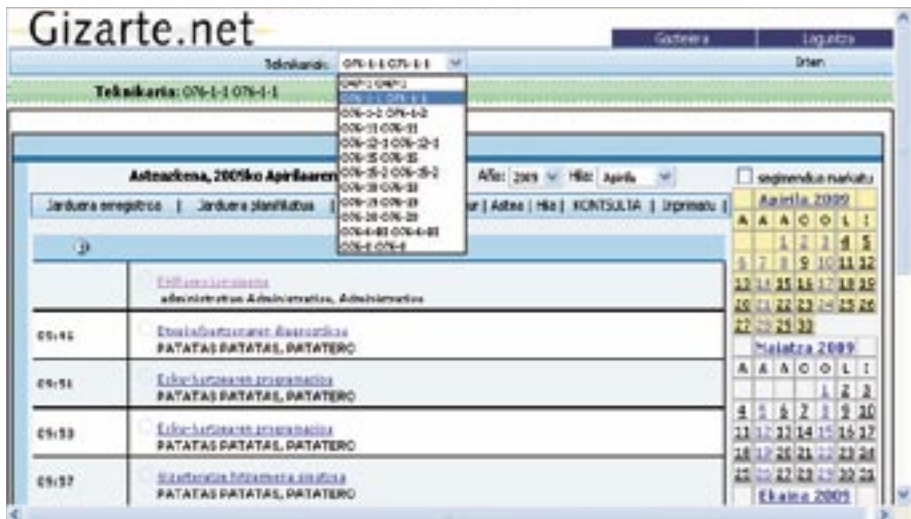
Gizarte.net

Gaztelera | Laguntza

Teknikaria: 076-1-1 076-1-1

Irten

Teknikaria: 076-1-1 076-1-1

OMP1 OMP1
076-1-1 076-1-1
076-1-2 076-1-2
076-11 076-11
076-12-1 076-12-1
076-15 076-15
076-15-2 076-15-2
076-18 076-18
076-19 076-19
076-20 076-20
076-4-03 076-4-03
076-6 076-6

Asteazkena, 2009ko Apirilaaren

Año: 2009 Hila: Apirila

segimendua markatu

Jarduera erregistroa | Jarduera planifikatua | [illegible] | Astea | Hila | KONTSULTA | Inprimatu |

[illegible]
administratua Administratua, Administratua

09:41 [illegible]
PATATAS PATATAS, PATATERO

09:51 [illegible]
PATATAS PATATAS, PATATERO

09:53 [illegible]
PATATAS PATATAS, PATATERO

09:57 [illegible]
PATATAS PATATAS, PATATERO

Apirila 2009

| A | A | A | O | O | L | I |
|---|---|---|---|---|---|---|
| | | 1 | 2 | 3 | 4 | 5 |
| 6 | 7 | 8 | 9 | 10 | 11 | 12 |
| 13 | 14 | 15 | 16 | 17 | 18 | 19 |
| 20 | 21 | 22 | 23 | 24 | 25 | 26 |
| 27 | 28 | 29 | 30 | | | |

Maiatza 2009

| A | A | A | O | O | L | I |
|---|---|---|---|---|---|---|
| | | | | 1 | 2 | 3 |
| 4 | 5 | 6 | 7 | 8 | 9 | 10 |
| 11 | 12 | 13 | 14 | 15 | 16 | 17 |
| 18 | 19 | 20 | 21 | 22 | 23 | 24 |
| 25 | 26 | 27 | 28 | 29 | 30 | 31 |

Ekaina 2009